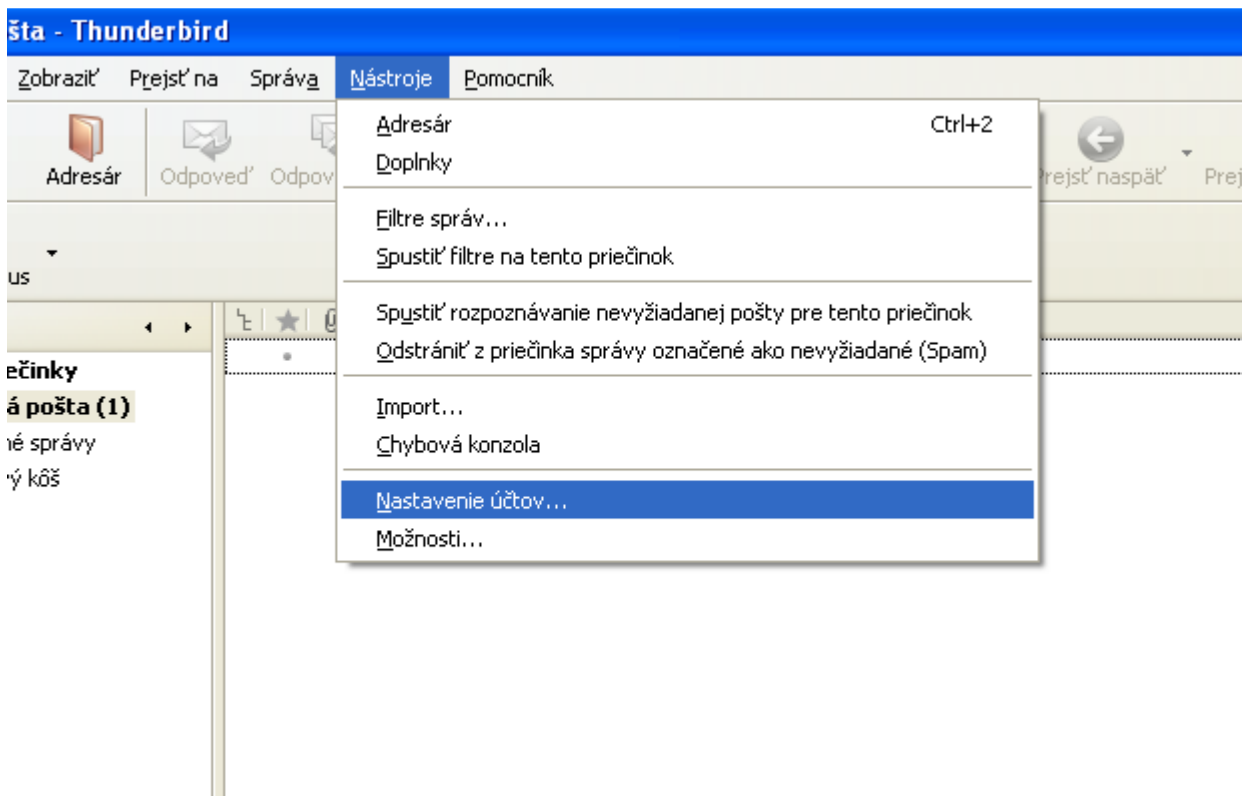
šta - Thunderbird

Zobraziť Prejsť na Správa Nástroje Pomocník

Adresár Odpoveď Odpov

Prejsť naspäť Prej

us

ečinky
á pošta (1)
ié správy
ý kôš

Adresár Ctrl+2
Doplnky

Filtre správ…
Spustiť filtre na tento priečinok

Spustiť rozpoznávanie nevyžiadanej pošty pre tento priečinok
Odstrániť z priečinka správy označené ako nevyžiadané (Spam)

Import…
Chybová konzola

Nastavenie účtov…
Možnosti…